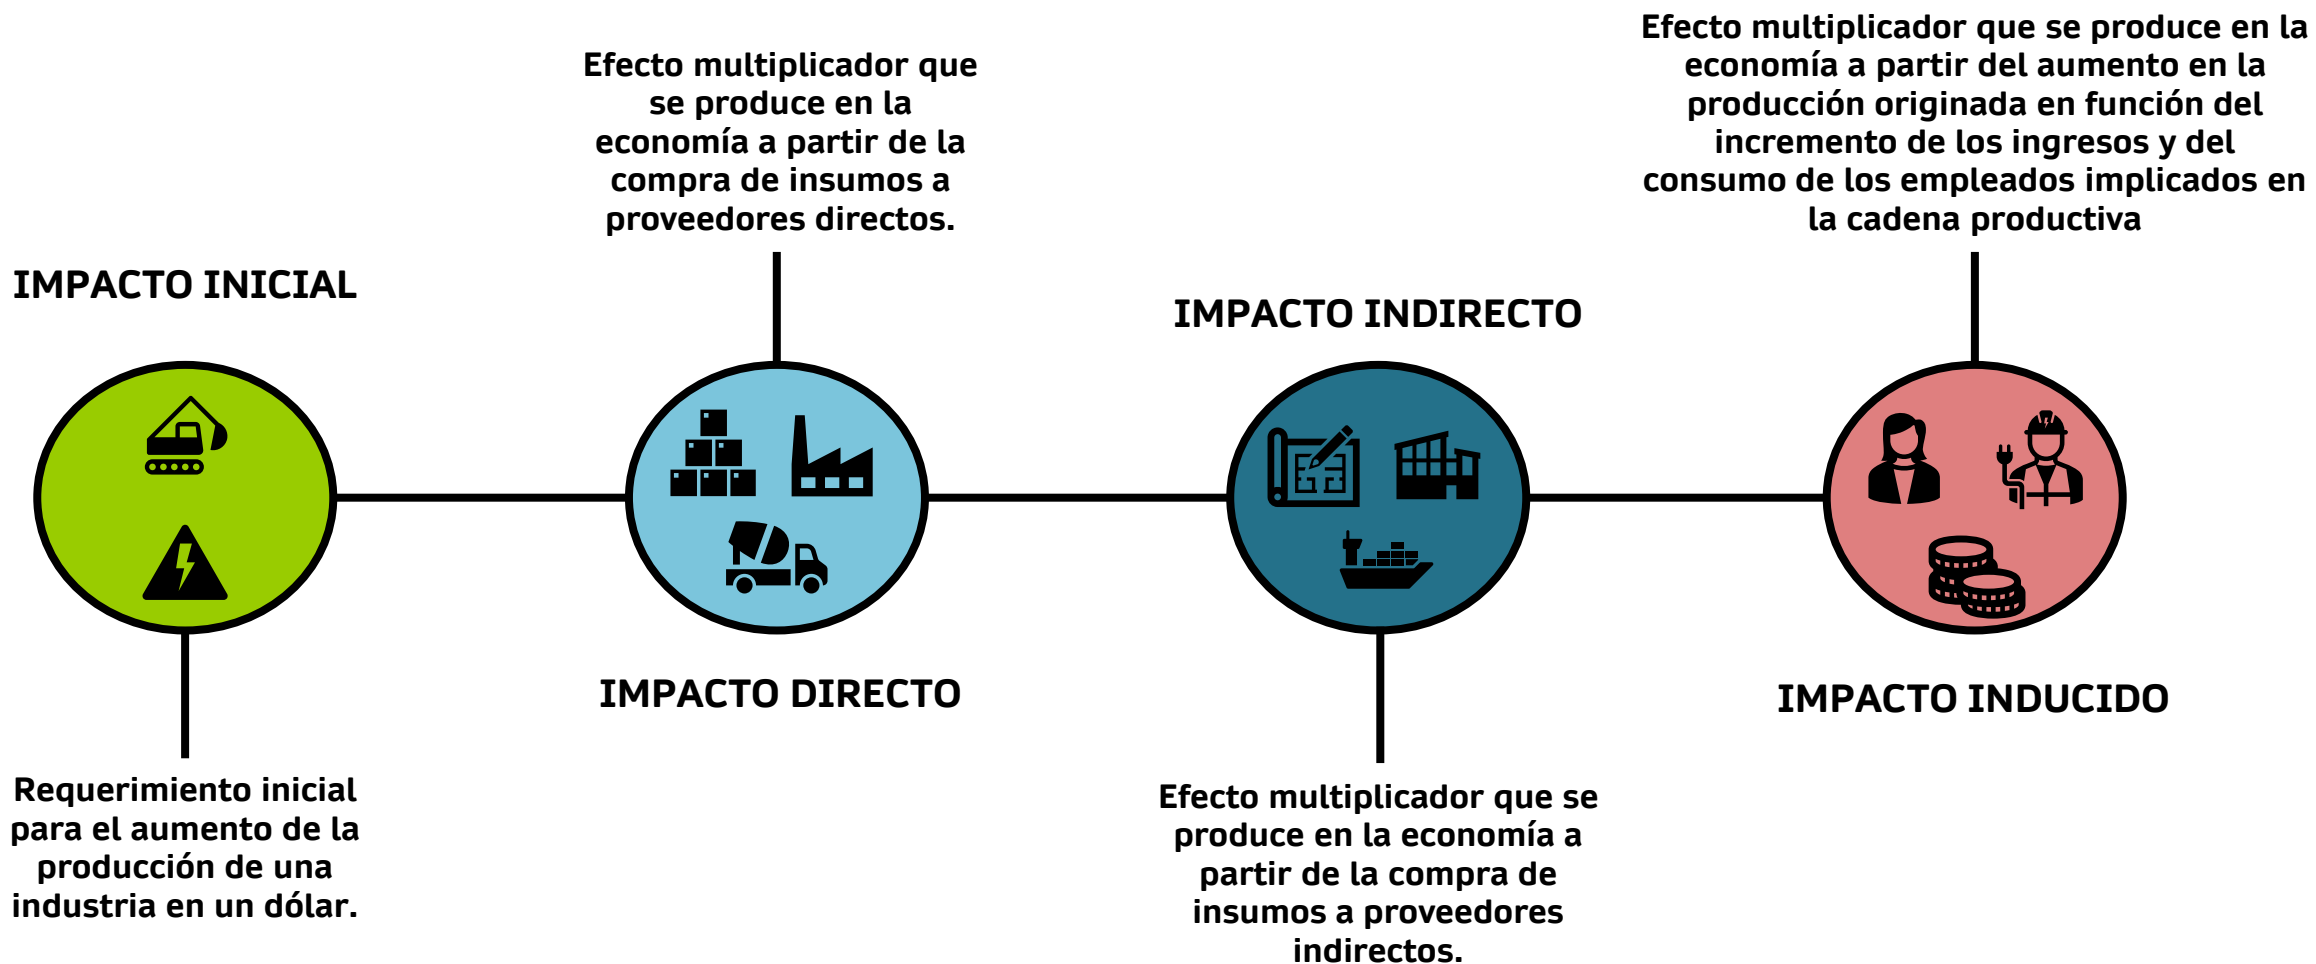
IMPACTO INICIAL

Requerimiento inicial para el aumento de la producción de una industria en un dólar.

Efecto multiplicador que se produce en la economía a partir de la compra de insumos a proveedores directos.

IMPACTO DIRECTO

IMPACTO INDIRECTO

Efecto multiplicador que se produce en la economía a partir de la compra de insumos a proveedores indirectos.

Efecto multiplicador que se produce en la economía a partir del aumento en la producción originada en función del incremento de los ingresos y del consumo de los empleados implicados en la cadena productiva

IMPACTO INDUCIDO